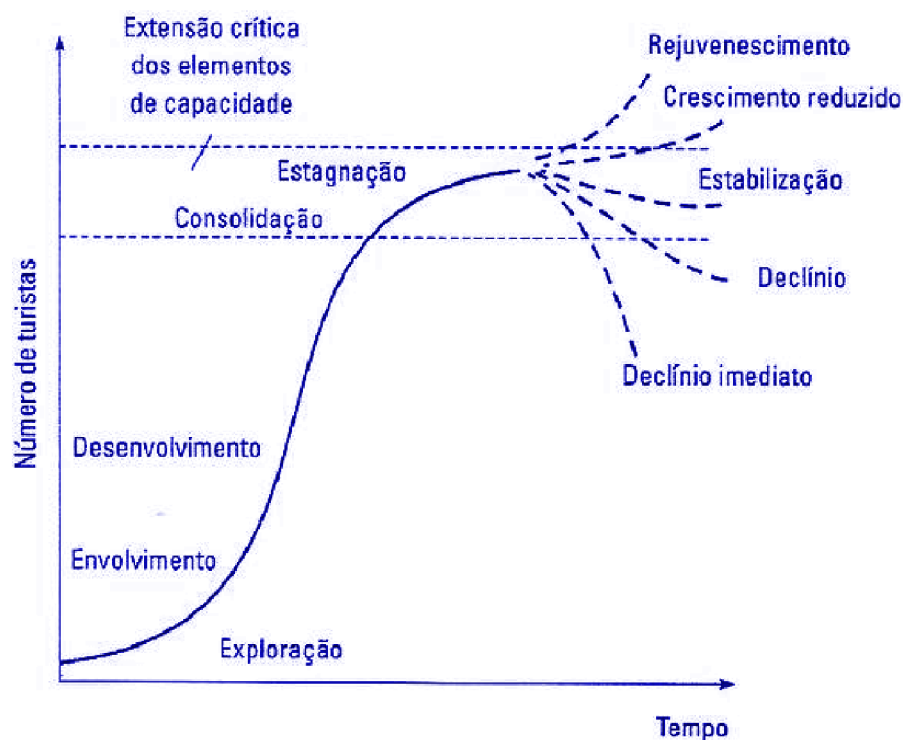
Extensão crítica dos elementos de capacidade

Rejuvenescimento

Crescimento reduzido

Estagnação

Estabilização

Consolidação

Declínio

Declínio imediato

Número de turistas

Desenvolvimento

Envolvimento

Exploração

Tempo